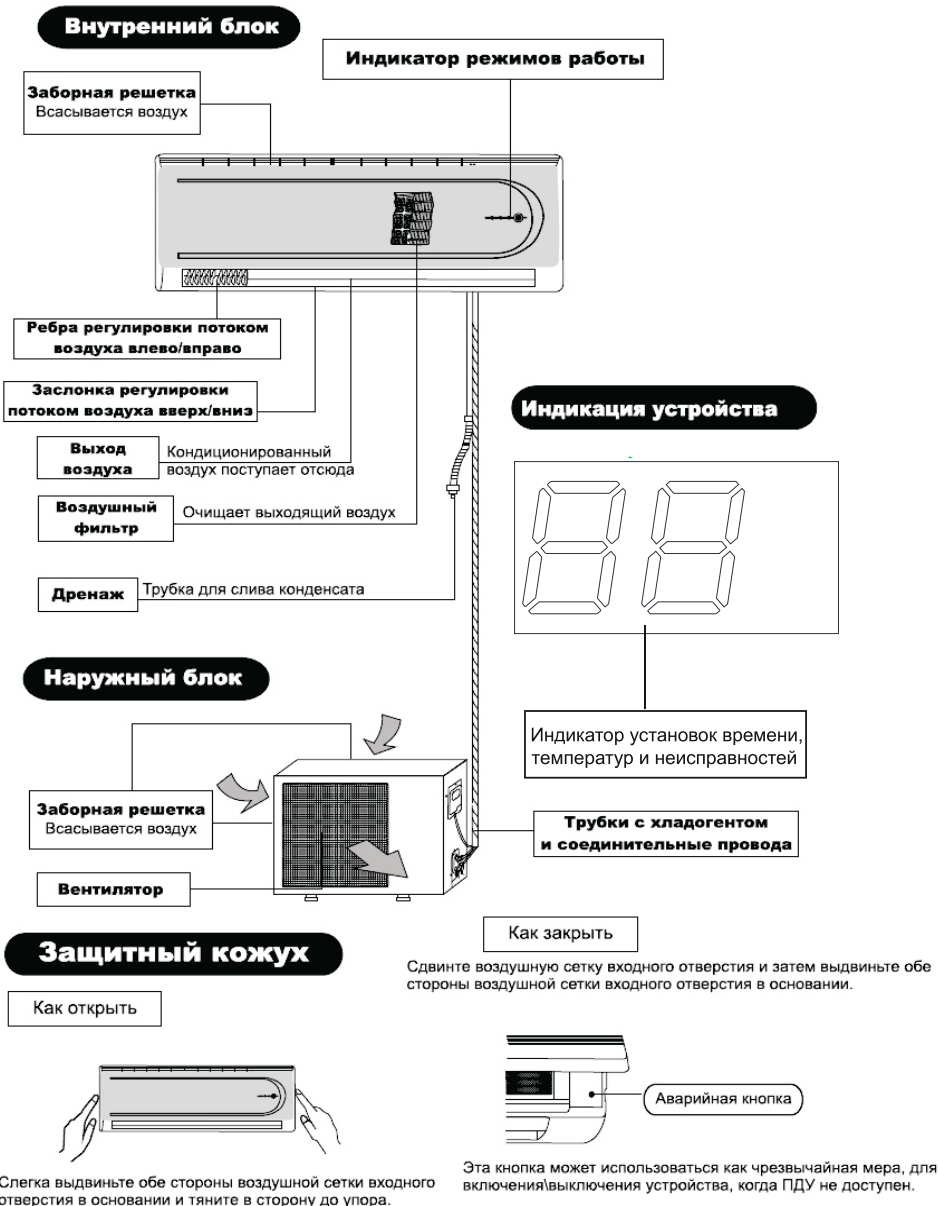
Внутренний блок

Индикатор режимов работы

Заборная решетка
Всасывается воздух

Ребра регулировки потоком воздуха влево/вправо

Заслонка регулировки потоком воздуха вверх/вниз

Индикация устройства

Выход воздуха
Кондиционированный воздух поступает отсюда

Воздушный фильтр
Очищает выходящий воздух

Дренаж
Трубка для слива конденсата

Наружный блок

Индикатор установок времени, температур и неисправностей

Заборная решетка
Всасывается воздух

Трубки с хладогентом и соединительные провода

Вентилятор

Защитный кожух

Как закрыть

Сдвинте воздушную сетку входного отверстия и затем выдвиньте обе стороны воздушной сетки входного отверстия в основании.

Как открыть

Аварийная кнопка

Слегка выдвиньте обе стороны воздушной сетки входного отверстия в основании и тяните в сторону до упора.

Эта кнопка может использоваться как чрезвычайная мера, для включения\выключения устройства, когда ПДУ не доступен.